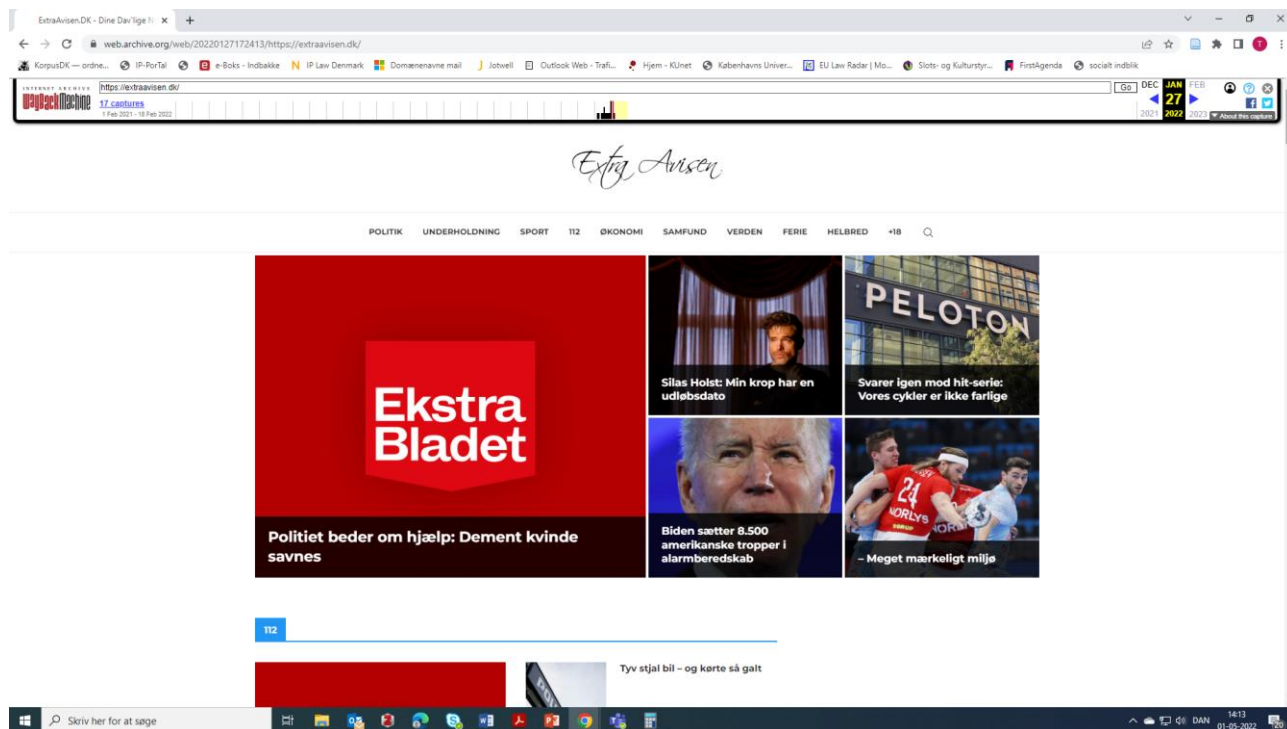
ExtraAvisen.DK - Dine Dav'lige N ×

web.archive.org/web/20220127172413/https://extraavisen.dk/

KorpusDK — ordne... IP-PorTal e-Boks - Indbakke IP Law Denmark Domænenavne mail Jotwell Outlook Web - Trafi... Hjem - KUnet Københavns Univer... EU Law Radar | Mo... Slots- og Kulturstyr... FirstAgenda socialt indblik

INTERNET ARCHIVE WayBackMachine https://extraavisen.dk/ Go DEC JAN FEB
17 captures 27
1 Feb 2021 - 18 Feb 2022 2021 2022 2023 About this capture

Extra Avisen

POLITIK UNDERHOLDNING SPORT 112 ØKONOMI SAMFUND VERDEN FERIE HELBRED +18

Ekstra Bladet

Politiet beder om hjælp: Dement kvinde savnes

Silas Holst: Min krop har en udløbsdato

PELOTON

Svarer igen mod hit-serie: Vores cykler er ikke farlige

Biden sætter 8.500 amerikanske tropper i alarmberedskab

24 NORLYS

– Meget mærkeligt miljø

112

Tyv stjal bil – og kørte så galt

Skriv her for at søge

DAN 14:13 01-05-2022